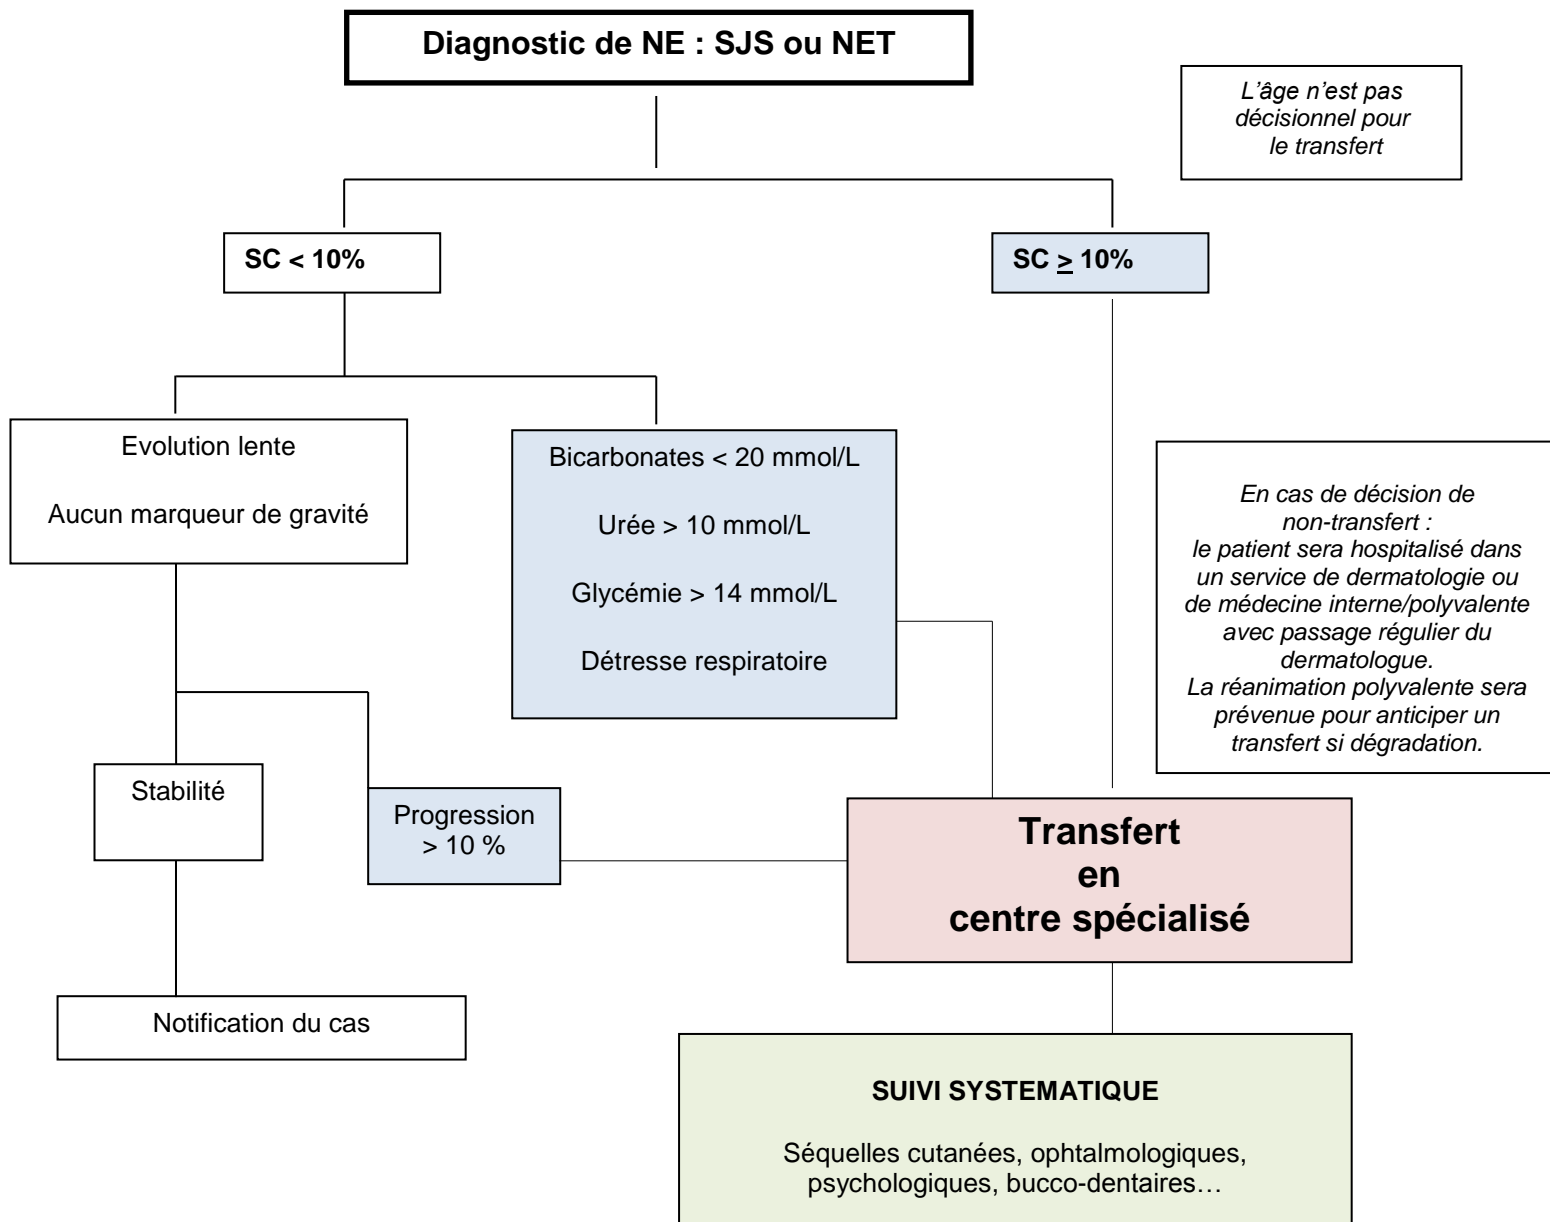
Diagnostic de NE : SJS ou NET

L'âge n'est pas décisionnel pour le transfert

SC < 10%

SC $\geq$ 10%

Evolution lente

Aucun marqueur de gravité

Bicarbonates < 20 mmol/L

Urée > 10 mmol/L

Glycémie > 14 mmol/L

Détresse respiratoire

En cas de décision de non-transfert : le patient sera hospitalisé dans un service de dermatologie ou de médecine interne/polyvalente avec passage régulier du dermatologue. La réanimation polyvalente sera prévenue pour anticiper un transfert si dégradation.

Stabilité

Progression > 10 %

Transfert en centre spécialisé

Notification du cas

SUIVI SYSTEMATIQUE

Séquelles cutanées, ophtalmologiques, psychologiques, bucco-dentaires…